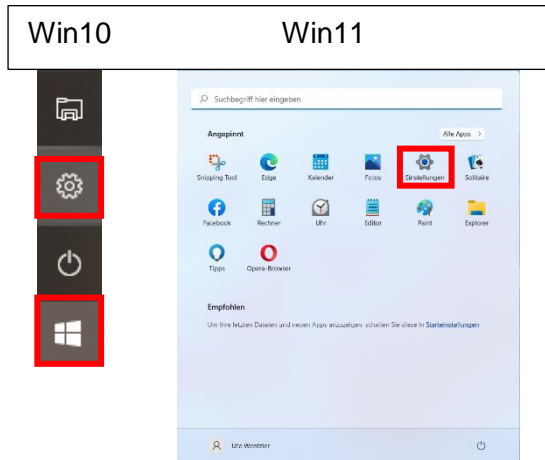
Win10 Win11

Suchbegriff hier eingeben

Angepinnt

Alle Apps >

Snipping Tool
Edge
Kalender
Fotos
Einstellungen
Solitaire
Facebook
Rechner
Uhr
Editor
Paint
Explorer
Tipps
Opera-Browser

Empfohlen

Um Ihre letzten Dateien und neuen Apps anzuzeigen, schalten Sie diese in Starteinstellungen ein.

Uta Wenthier